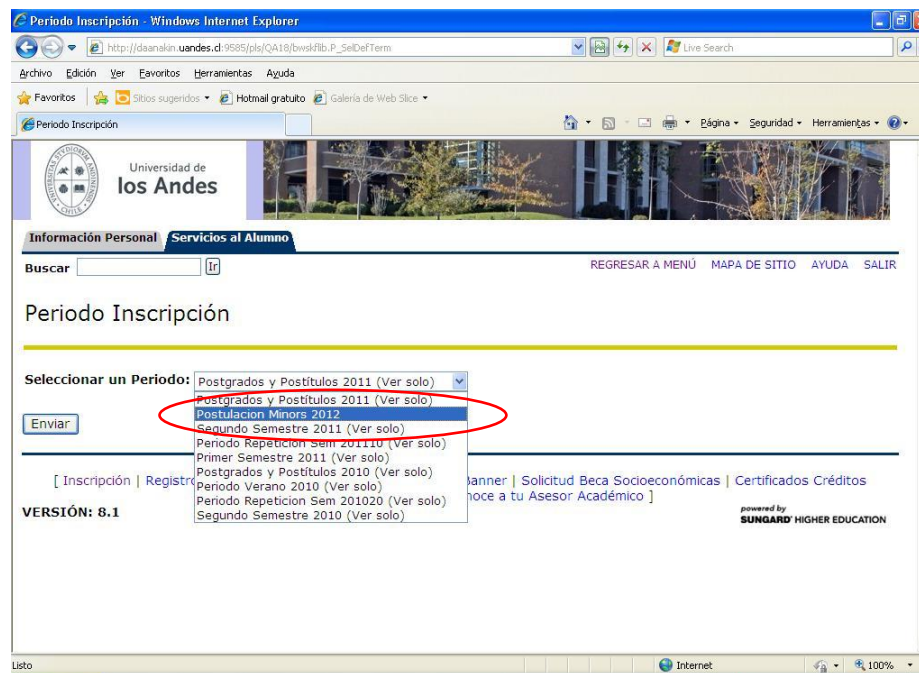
Periodo Inscripción - Windows Internet Explorer

http://daanakin.uandes.cl:9585/pls/QA18/bwskflib.P_SelDefTerm

Live Search

Archivo Edición Ver Favoritos Herramientas Ayuda

Favoritos Sitios sugeridos Hotmail gratuito Galería de Web Slice

Periodo Inscripción

Página Seguridad Herramientas

Universidad de los Andes

UNIVERSITAS STUDIORUM ANDINENSIS CHILE

Información Personal Servicios al Alumno

Buscar Ir

REGRESAR A MENÚ MAPA DE SITIO AYUDA SALIR

Periodo Inscripción

Seleccionar un Periodo: Postgrados y Postítulos 2011 (Ver solo)

Postgrados y Postítulos 2011 (Ver solo)
Postulacion Minors 2012
Segundo Semestre 2011 (Ver solo)
Periodo Repeticion Sem 201110 (Ver solo)
Primer Semestre 2011 (Ver solo)
Postgrados y Postítulos 2010 (Ver solo)
Periodo Verano 2010 (Ver solo)
Periodo Repeticion Sem 201020 (Ver solo)
Segundo Semestre 2010 (Ver solo)

Enviar

[ Inscripción | Registr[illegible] Banner | Solicitud Beca Socioeconómicas | Certificados Créditos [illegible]noce a tu Asesor Académico ]

VERSIÓN: 8.1

powered by SUNGARD HIGHER EDUCATION

Listo

Internet

100%